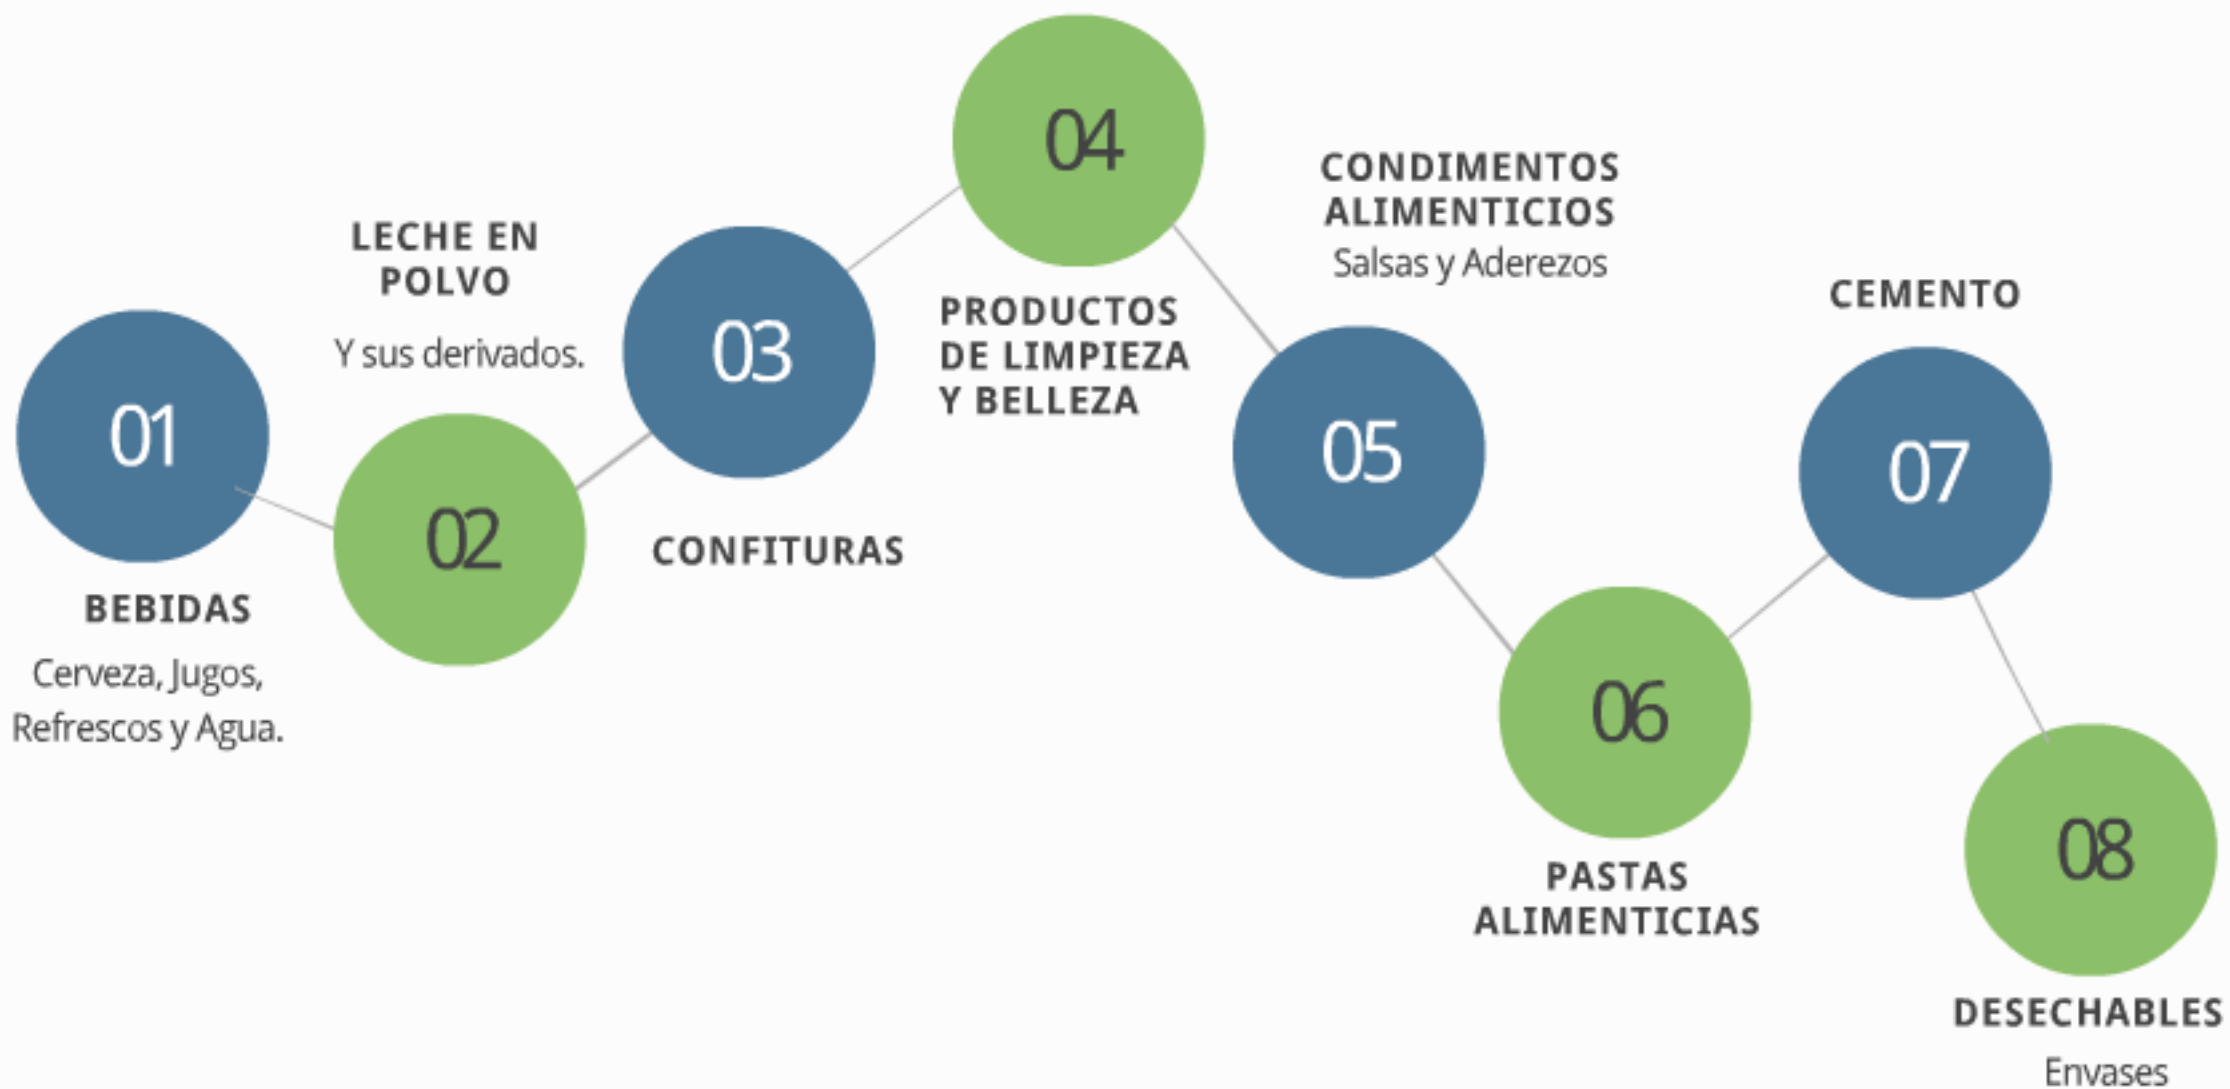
01

BEBIDAS

Cerveza, Jugos, Refrescos y Agua.

02

LECHE EN POLVO

Y sus derivados.

03

CONFITURAS

04

PRODUCTOS DE LIMPIEZA Y BELLEZA

05

CONDIMENTOS ALIMENTICIOS

Salsas y Aderezos

06

PASTAS ALIMENTICIAS

07

CEMENTO

08

DESECHABLES

Envases